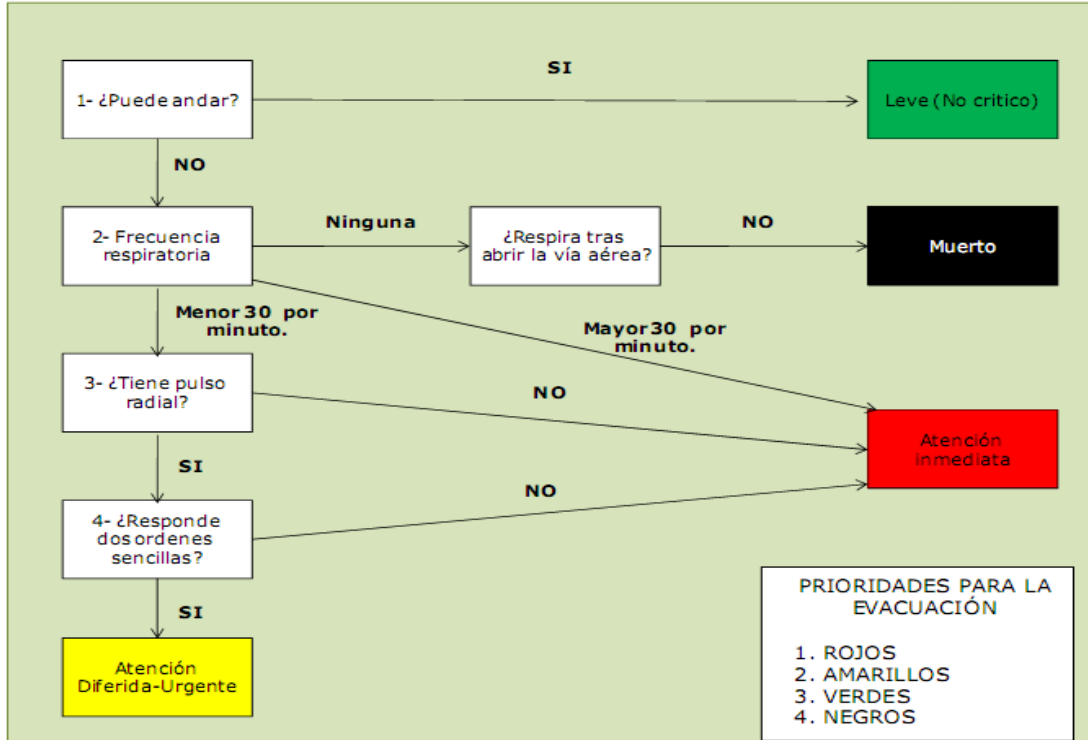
1- ¿Puede andar?

SI

Leve (No critico)

NO

2- Frecuencia respiratoria

Ninguna

¿Respira tras abrir la vía aérea?

NO

Muerto

Menor 30 por minuto.

Mayor 30 por minuto.

3- ¿Tiene pulso radial?

NO

Atención inmediata

SI

NO

4- ¿Responde dos ordenes sencillas?

SI

Atención Diferida-Urgente

PRIORIDADES PARA LA EVACUACIÓN

1. ROJOS
2. AMARILLOS
3. VERDES
4. NEGROS